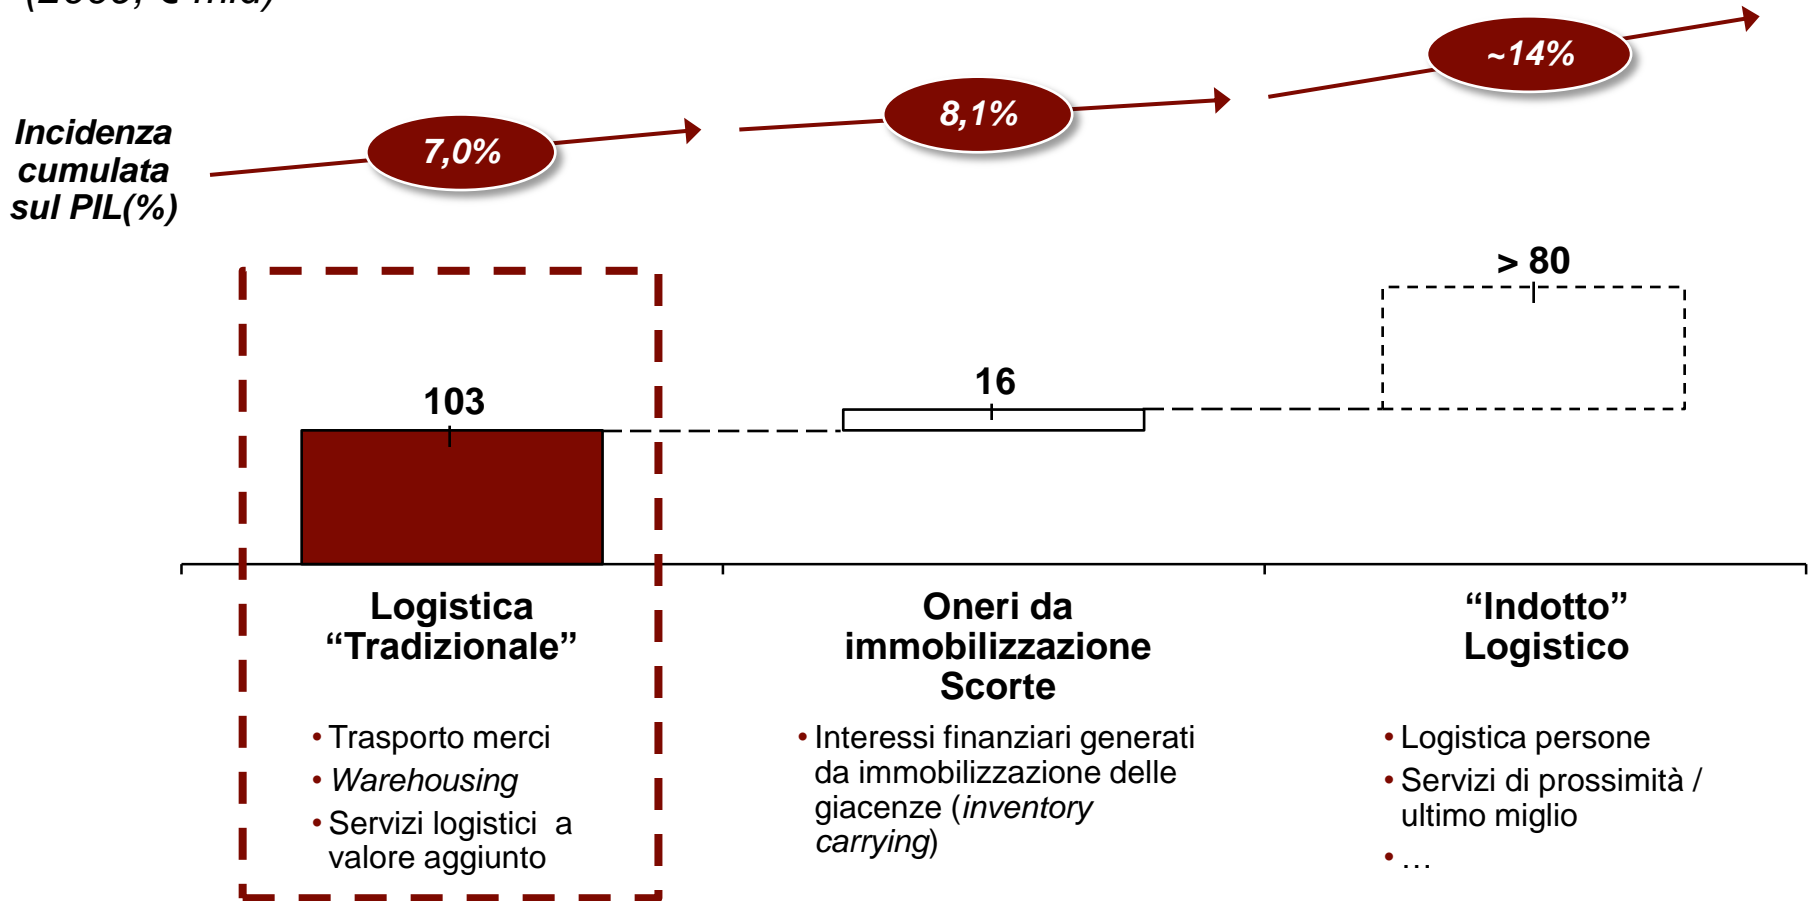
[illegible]

Incidenza cumulata sul PIL(%)

7,0%

8,1%

~14%

> 80

16

103

Logistica “Tradizionale”

• Trasporto merci
• *Warehousing*
• Servizi logistici a valore aggiunto

Oneri da immobilizzazione Scorte

• Interessi finanziari generati da immobilizzazione delle giacenze (*inventory carrying*)

“Indotto” Logistico

• Logistica persone
• Servizi di prossimità / ultimo miglio
• …